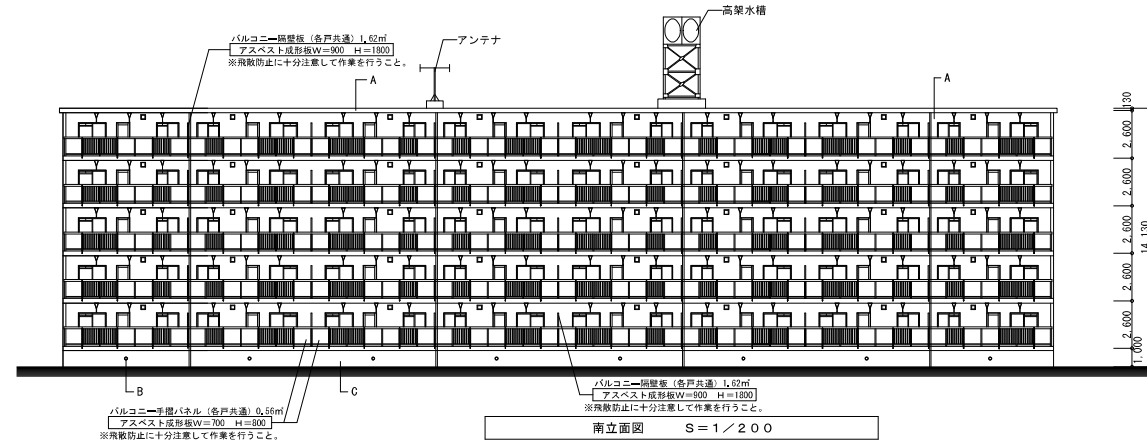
高架水槽

バルコニー隔壁板（各戸共通）1.62㎡
アスベスト成形板W＝900　H＝1800
※飛散防止に十分注意して作業を行うこと。

アンテナ

A

A

130
2,600
2,600
2,600
14,130
2,600
2,600
1,000

B

C

バルコニー隔壁板（各戸共通）1.62㎡
アスベスト成形板W＝900　H＝1800
※飛散防止に十分注意して作業を行うこと。

バルコニー手摺パネル（各戸共通）0.56㎡
アスベスト成形板W＝700　H＝800
※飛散防止に十分注意して作業を行うこと。

南立面図　　S＝1／200